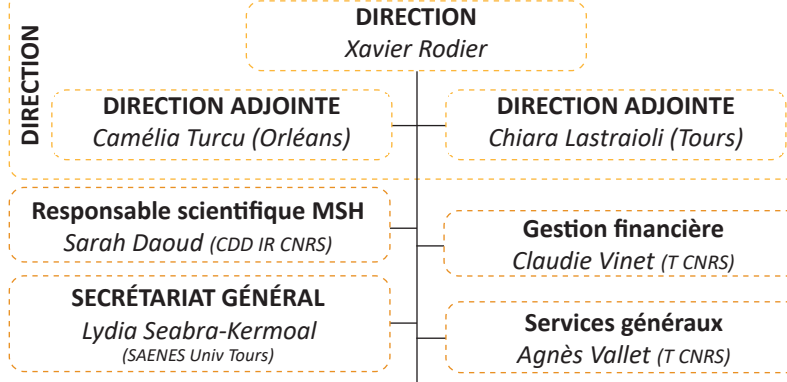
DIRECTION

DIRECTION
Xavier Rodier

DIRECTION ADJOINTE
Camélia Turcu (Orléans)

DIRECTION ADJOINTE
Chiara Lastraioli (Tours)

Responsable scientifique MSH
Sarah Daoud (CDD IR CNRS)

Gestion financière
Claudie Vinet (T CNRS)

SECRÉTARIAT GÉNÉRAL
Lydia Seabra-Kermoal
(SAENES Univ Tours)

Services généraux
Agnès Vallet (T CNRS)